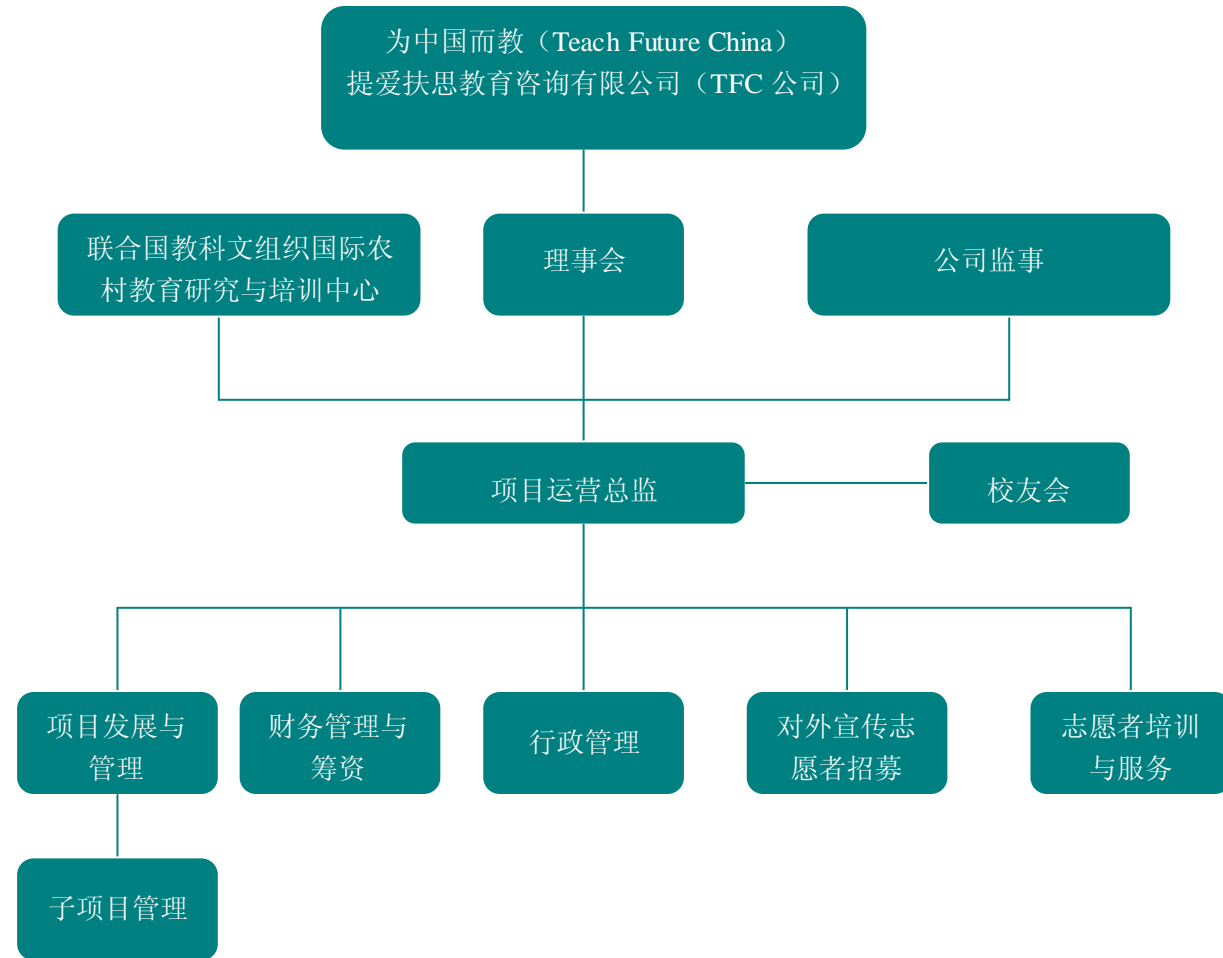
为中国而教（Teach Future China）
提爱扶思教育咨询有限公司（TFC 公司）

联合国教科文组织国际农村教育研究与培训中心

理事会

公司监事

项目运营总监

校友会

项目发展与管理

财务管理与筹资

行政管理

对外宣传志愿者招募

志愿者培训与服务

子项目管理